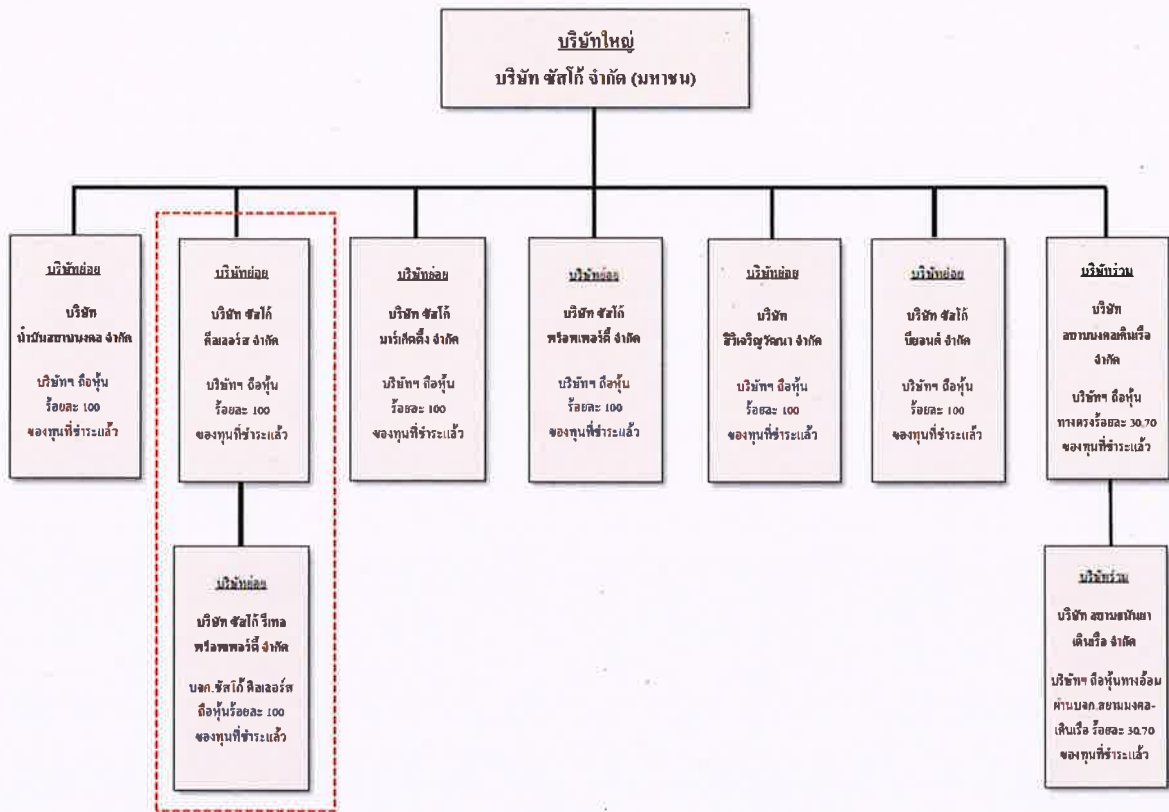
บริษัทใหญ่
บริษัท ซัสโก้ จำกัด (มหาชน)

บริษัทย่อย
บริษัท น้ำมันสยามมงคล จำกัด
บริษัทฯ ถือหุ้น ร้อยละ 100 ของทุนที่ชำระแล้ว

บริษัทย่อย
บริษัท ซัสโก้ ดีลเลอร์ส จำกัด
บริษัทฯ ถือหุ้น ร้อยละ 100 ของทุนที่ชำระแล้ว

บริษัทย่อย
บริษัท ซัสโก้ รีเทล พร็อพเพอร์ตี้ จำกัด
บจก.ซัสโก้ ดีลเลอร์ส ถือหุ้นร้อยละ 100 ของทุนที่ชำระแล้ว

บริษัทย่อย
บริษัท ซัสโก้ มาร์เก็ตติ้ง จำกัด
บริษัทฯ ถือหุ้น ร้อยละ 100 ของทุนที่ชำระแล้ว

บริษัทย่อย
บริษัท ซัสโก้ พร็อพเพอร์ตี้ จำกัด
บริษัทฯ ถือหุ้น ร้อยละ 100 ของทุนที่ชำระแล้ว

บริษัทย่อย
บริษัท สิริเจริญวัฒนา จำกัด
บริษัทฯ ถือหุ้น ร้อยละ 100 ของทุนที่ชำระแล้ว

บริษัทย่อย
บริษัท ซัสโก้ บียอนด์ จำกัด
บริษัทฯ ถือหุ้น ร้อยละ 100 ของทุนที่ชำระแล้ว

บริษัทร่วม
บริษัท สยามมงคลเดินเรือ จำกัด
บริษัทฯ ถือหุ้น ทางตรงร้อยละ 30.70 ของทุนที่ชำระแล้ว

บริษัทร่วม
บริษัท สยามชนันยาเดินเรือ จำกัด
บริษัทฯ ถือหุ้นทางอ้อมผ่านบจก.สยามมงคล-เดินเรือ ร้อยละ 30.70 ของทุนที่ชำระแล้ว